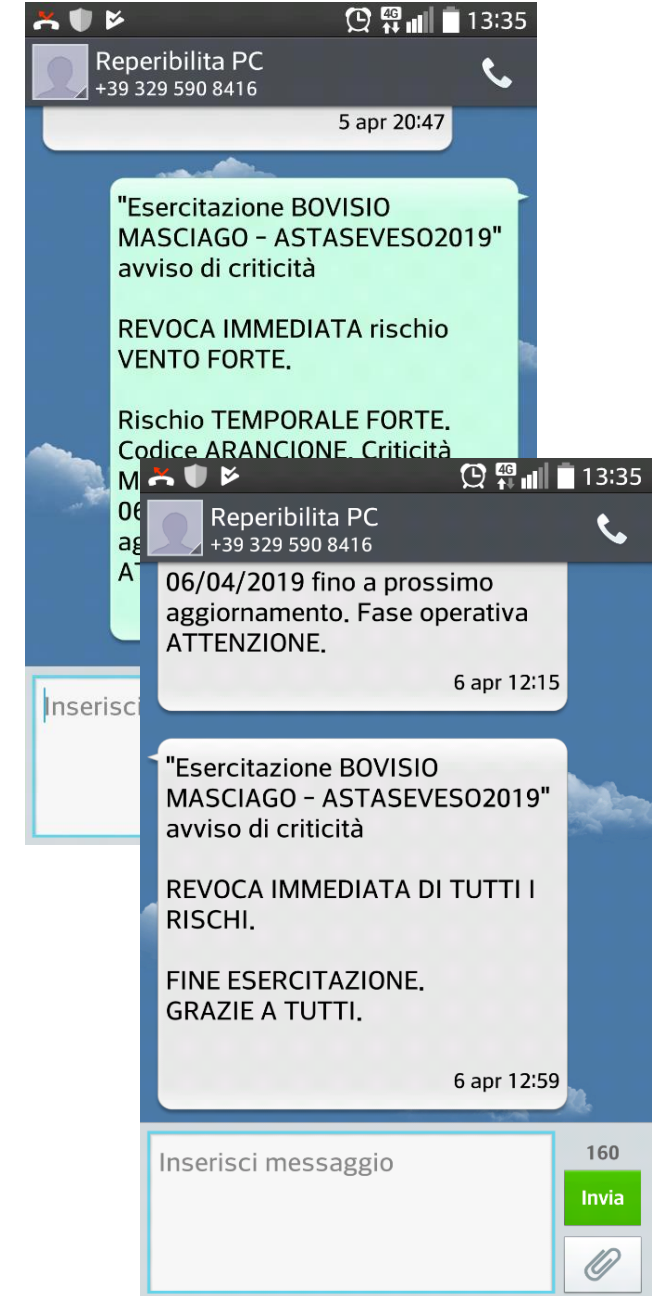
13:35
Reperibilita PC
+39 329 590 8416

5 apr 20:47

"Esercitazione BOVISIO MASCIAGO - ASTASEVESO2019" avviso di criticità

REVOCA IMMEDIATA rischio VENTO FORTE.

Rischio TEMPORALE FORTE. Codice ARANCIONE. Criticità M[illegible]
06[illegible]
ag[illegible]
AT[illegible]

Inserisci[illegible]

13:35
Reperibilita PC
+39 329 590 8416

06/04/2019 fino a prossimo aggiornamento. Fase operativa ATTENZIONE.

6 apr 12:15

"Esercitazione BOVISIO MASCIAGO - ASTASEVESO2019" avviso di criticità

REVOCA IMMEDIATA DI TUTTI I RISCHI.

FINE ESERCITAZIONE. GRAZIE A TUTTI.

6 apr 12:59

Inserisci messaggio

160
Invia